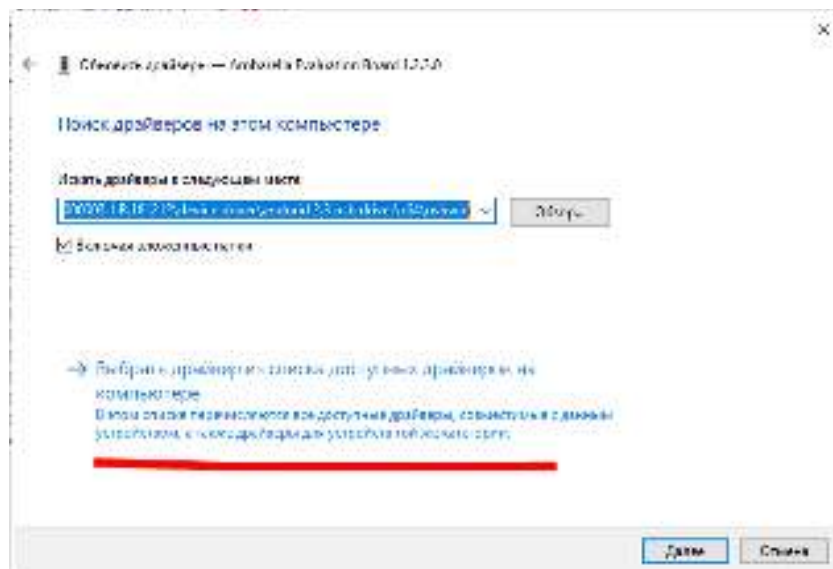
Обновить драйверы — Ambarella Evaluation Board 1.2.7.0

Поиск драйверов на этом компьютере

Искать драйверы в следующем месте:

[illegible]

Обзор...

Включая вложенные папки

→ Выбрать драйвер из списка доступных драйверов на компьютере
В этом списке перечисляются все доступные драйверы, совместимые с данным устройством, а также драйверы для устройств той же категории.

Далее

Отмена